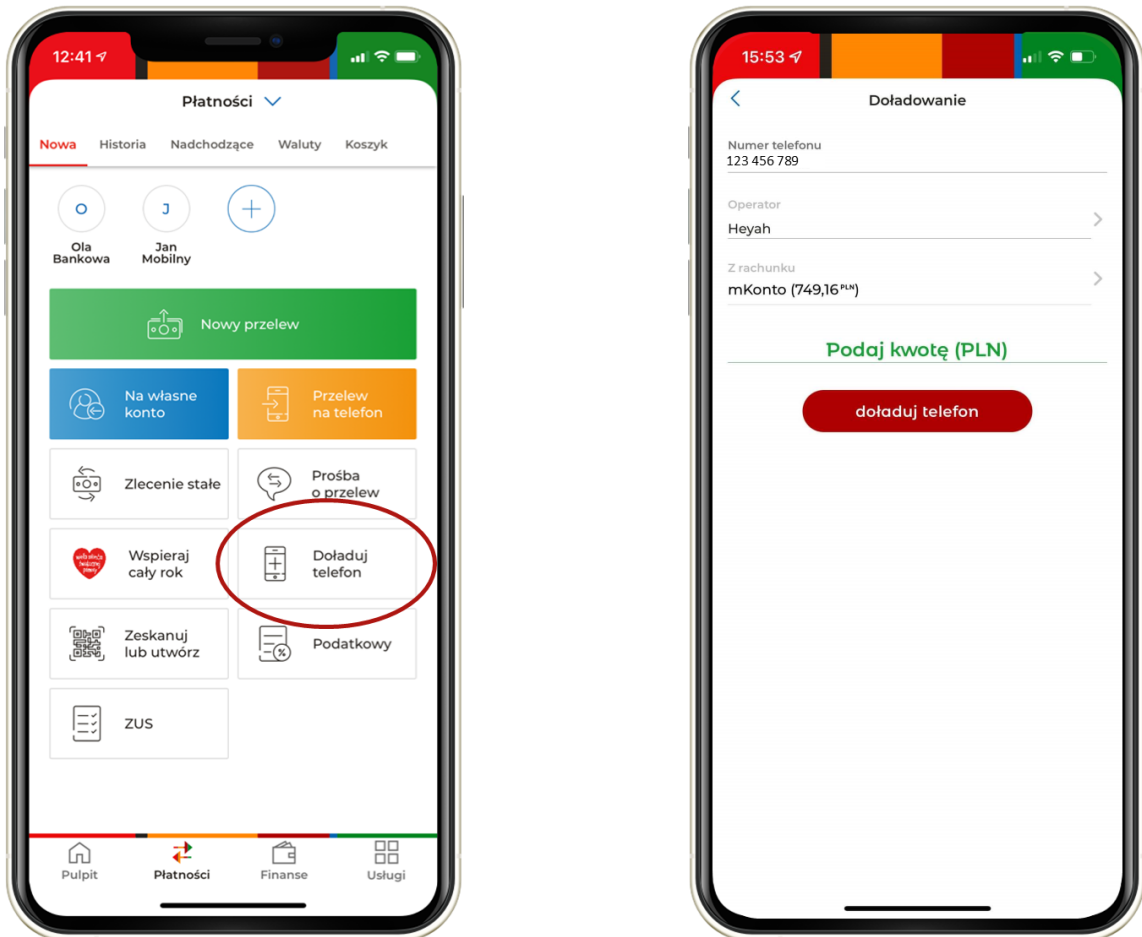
12:41

Płatności

Nowa Historia Nadchodzące Waluty Koszyk

O
Ola Bankowa

J
Jan Mobilny

Nowy przelew

Na własne konto

Przelew na telefon

Zlecenie stałe

Prośba o przelew

Wspieraj cały rok

Doładuj telefon

Zeskanuj lub utwórz

Podatkowy

ZUS

Pulpit Płatności Finanse Usługi

15:53

Doładowanie

Numer telefonu
123 456 789

Operator
Heyah

Z rachunku
mKonto (749,16 PLN)

Podaj kwotę (PLN)

doładuj telefon